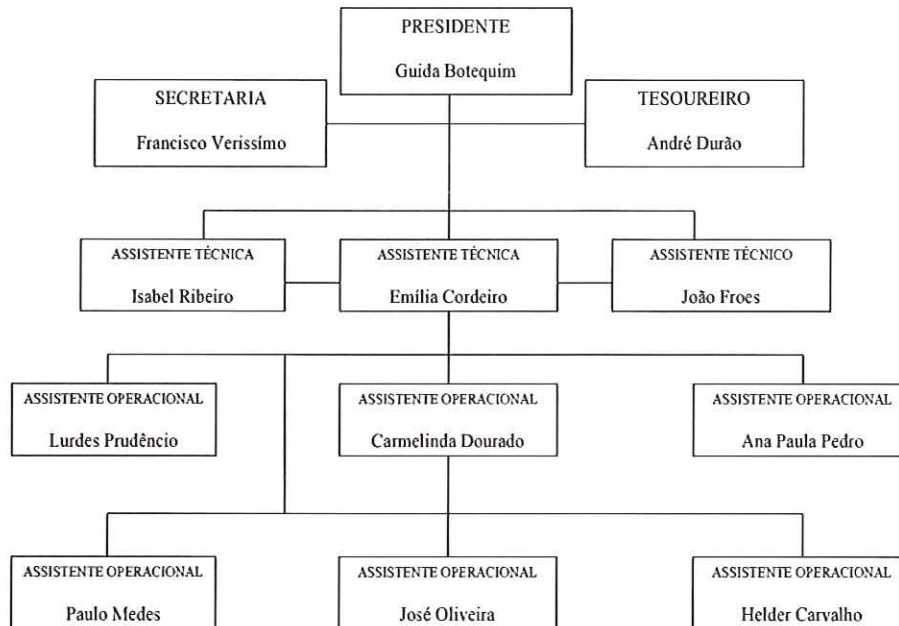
PRESIDENTE
Guida Botequim

SECRETARIA
Francisco Verissímo

TESOUREIRO
André Durão

ASSISTENTE TÉCNICA
Isabel Ribeiro

ASSISTENTE TÉCNICA
Emília Cordeiro

ASSISTENTE TÉCNICO
João Froes

ASSISTENTE OPERACIONAL
Lurdes Prudêncio

ASSISTENTE OPERACIONAL
Carmelinda Dourado

ASSISTENTE OPERACIONAL
Ana Paula Pedro

ASSISTENTE OPERACIONAL
Paulo Medes

ASSISTENTE OPERACIONAL
José Oliveira

ASSISTENTE OPERACIONAL
Helder Carvalho